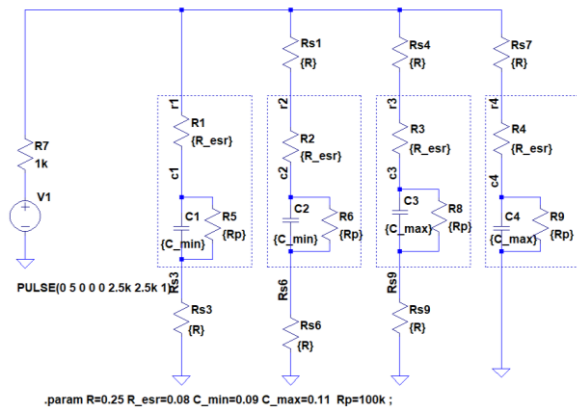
Rs1
{R}

Rs4
{R}

Rs7
{R}

r1
R1
{R_esr}

r2
R2
{R_esr}

r3
R3
{R_esr}

r4
R4
{R_esr}

R7
1k

V1

c1
C1
{C_min}
R5
{Rp}

c2
C2
{C_min}
R6
{Rp}

c3
C3
{C_max}
R8
{Rp}

c4
C4
{C_max}
R9
{Rp}

PULSE(0 5 0 0 0 2.5k 2.5k 1)

Rs3
Rs3
{R}

Rs6
Rs6
{R}

Rs9
Rs9
{R}

.param R=0.25 R_esr=0.08 C_min=0.09 C_max=0.11 Rp=100k ;